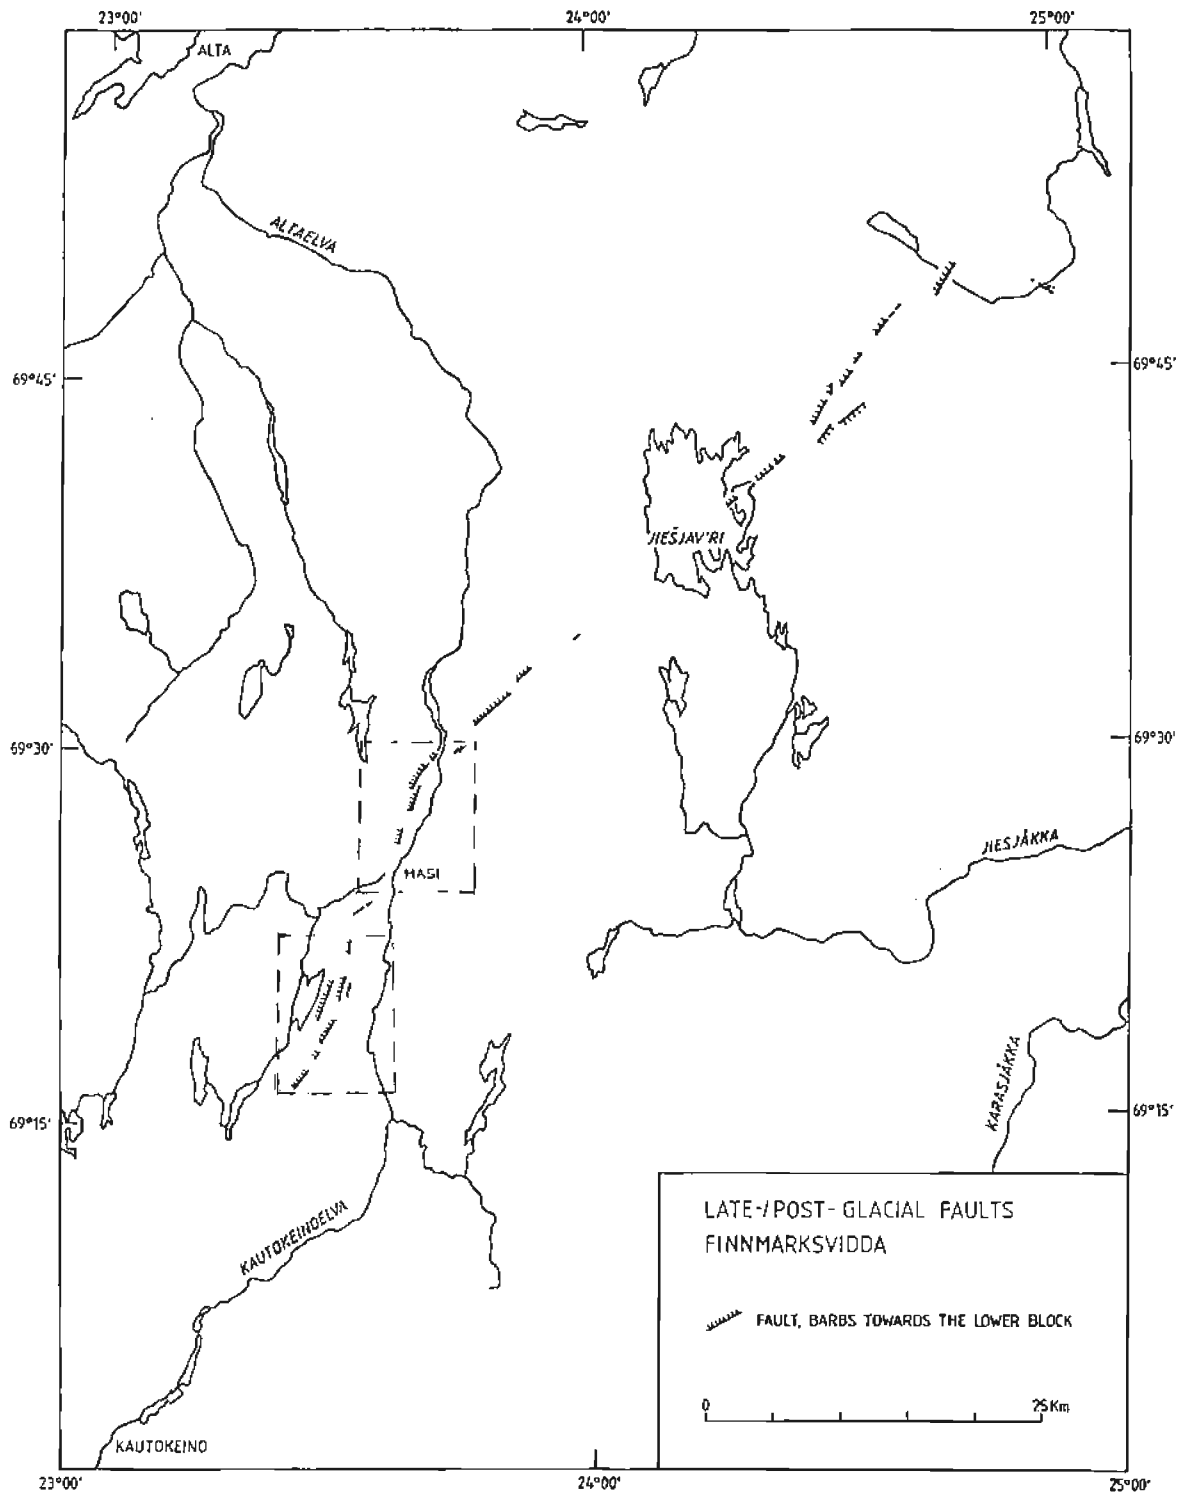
23°00'
24°00'
25°00'

ALTA

ALTAELVA

69°45'
69°45'

JIEŠJAV'RI

69°30'
69°30'

MASI

JIESJÅKKA

KARASJÅKKA

69°15'
69°15'

KAUTOKEINOELVA

KAUTOKEINO

LATE-/POST-GLACIAL FAULTS
FINNMARKSVIDDA

FAULT, BARBS TOWARDS THE LOWER BLOCK

0
25 Km

23°00'
24°00'
25°00'